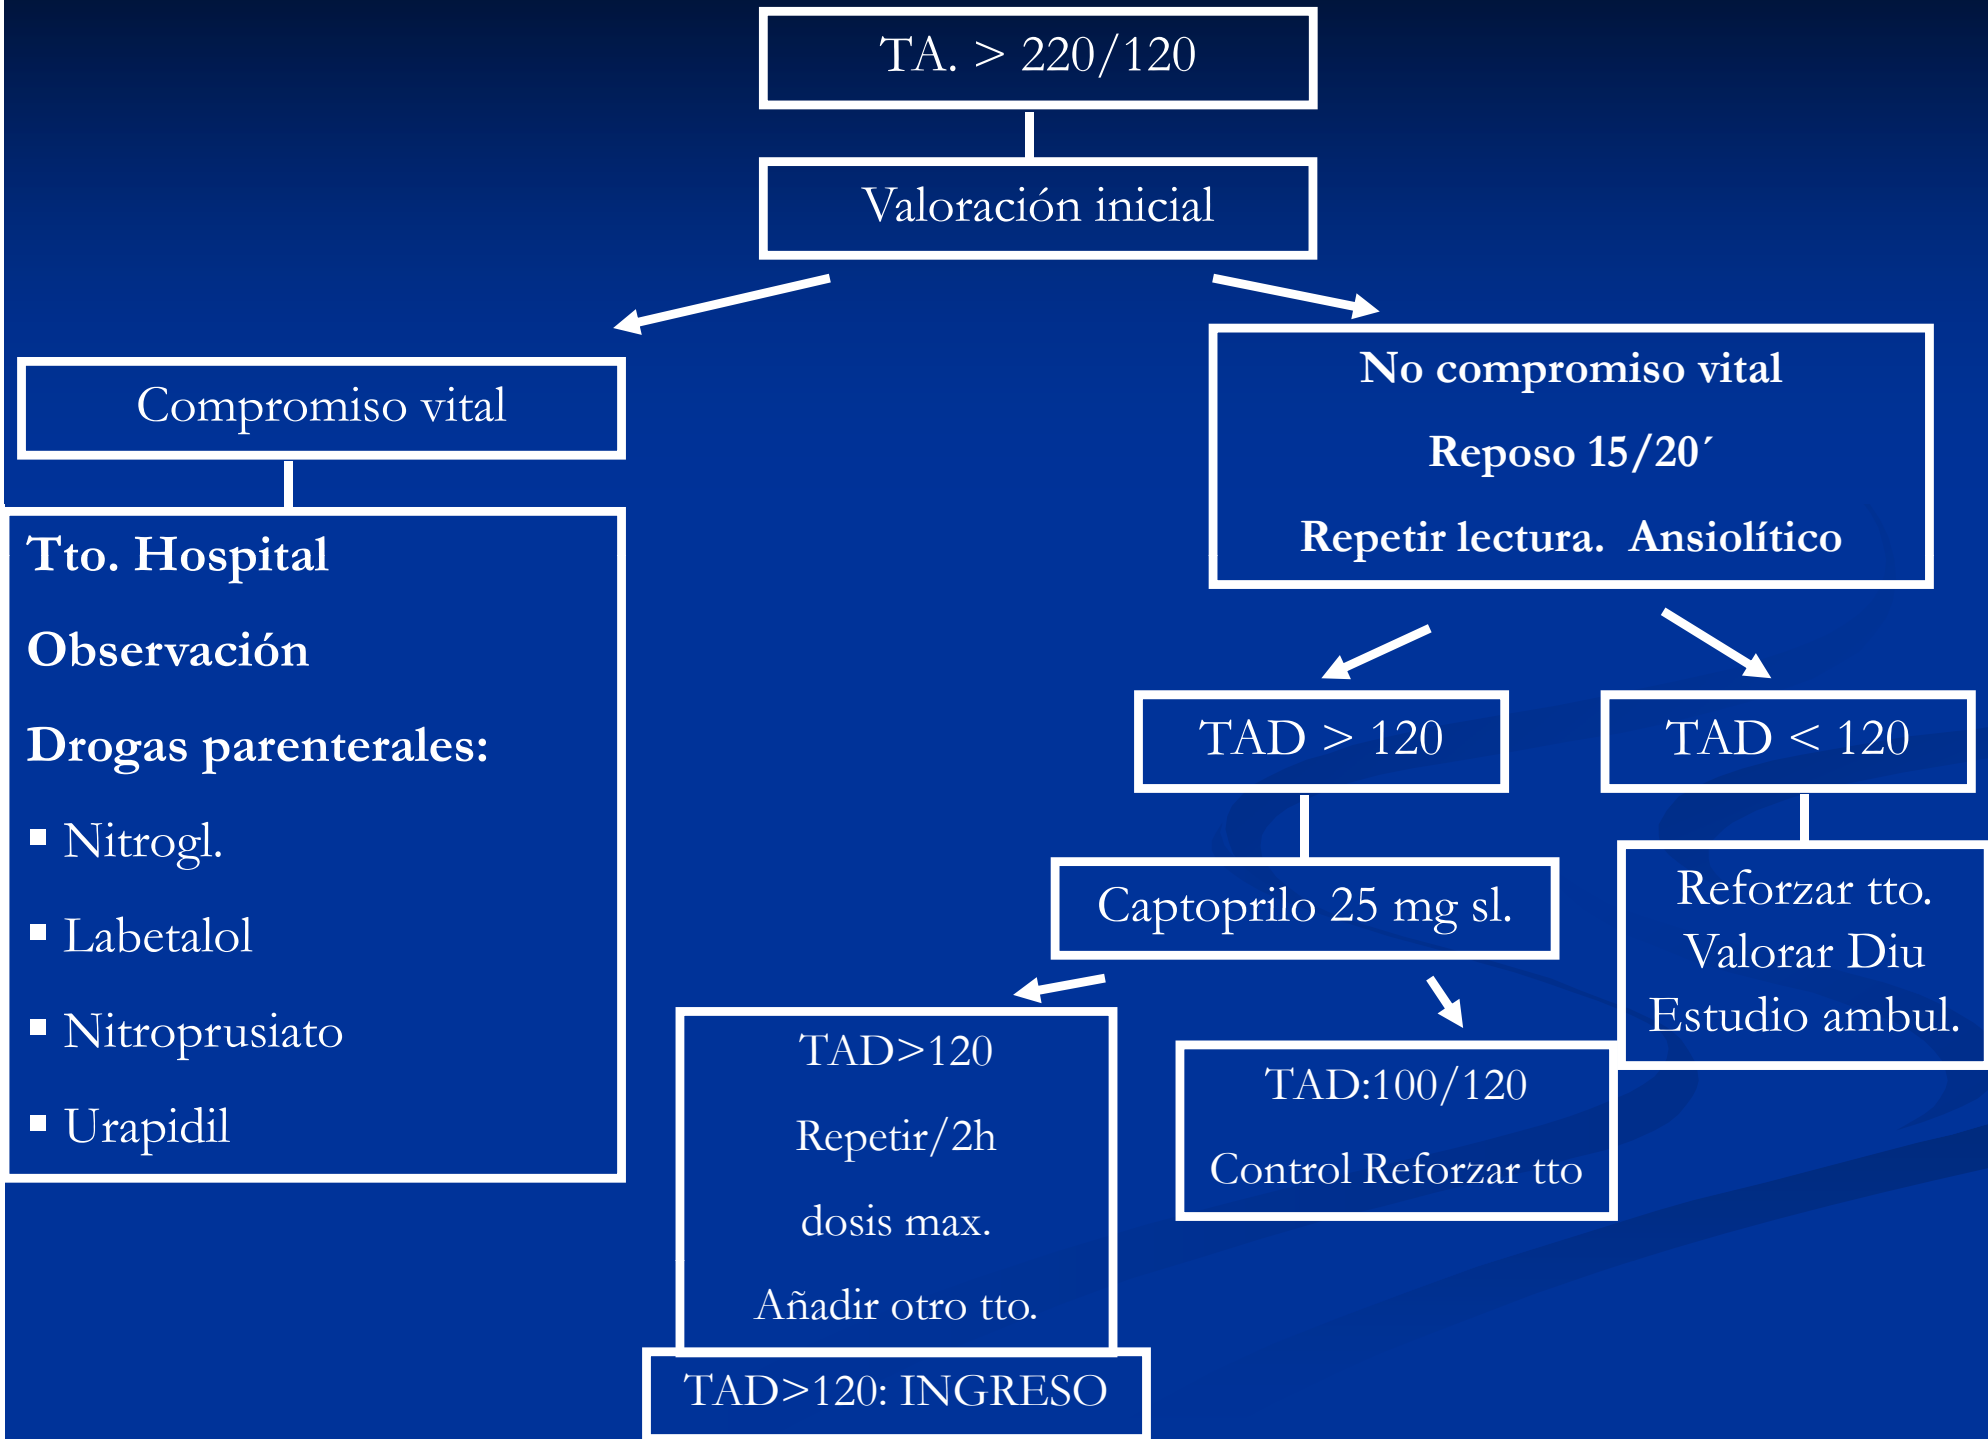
TA. > 220/120

Valoración inicial

Compromiso vital

Tto. Hospital

Observación

Drogas parenterales:

- Nitrogl.
- Labetalol
- Nitroprusiato
- Urapidil

No compromiso vital

Reposo 15/20´

Repetir lectura. Ansiolítico

TAD > 120

TAD < 120

Captoprilo 25 mg sl.

Reforzar tto.
Valorar Diu
Estudio ambul.

TAD>120

Repetir/2h

dosis max.

Añadir otro tto.

TAD:100/120

Control Reforzar tto

TAD>120: INGRESO